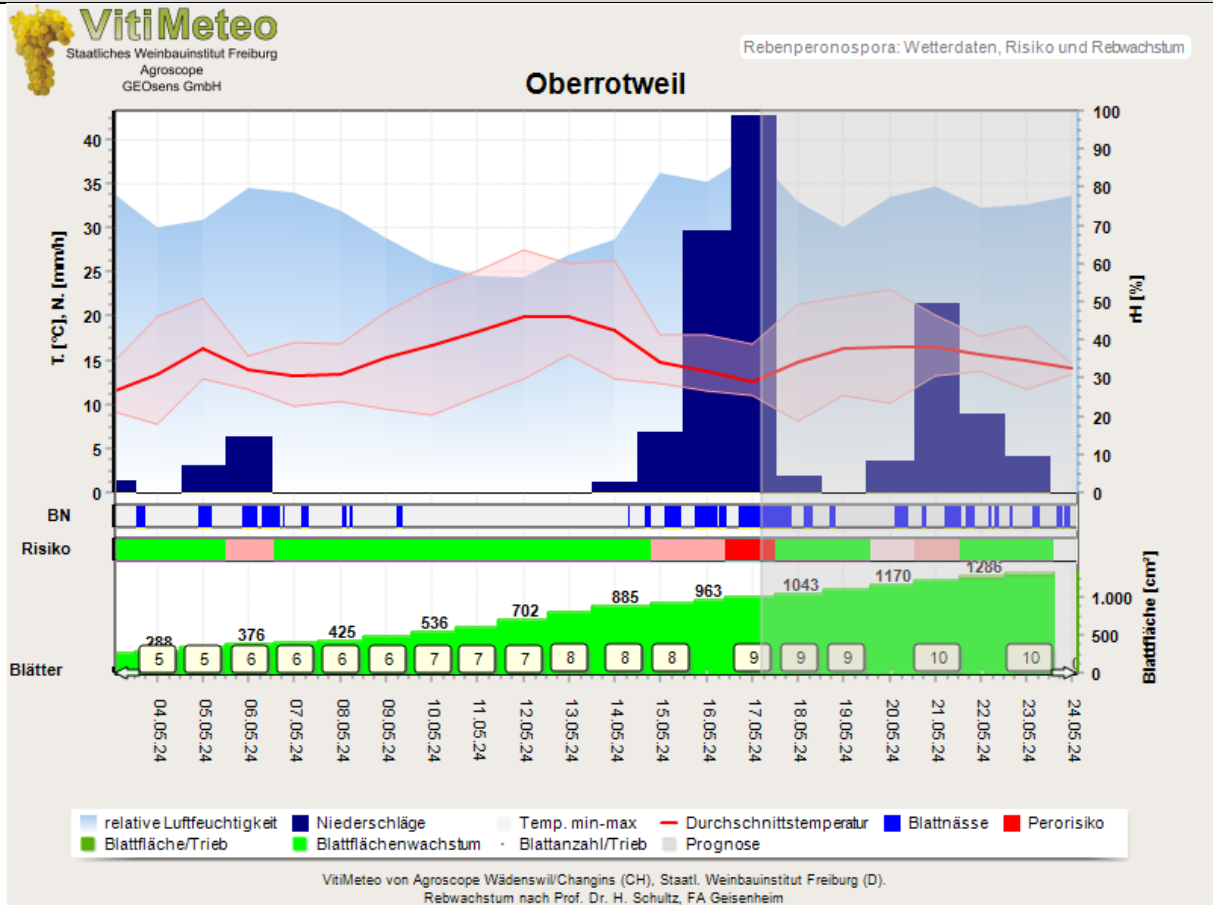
VitiMeteo
Staatliches Weinbauinstitut Freiburg
Agroscope
GEOsens GmbH

Rebenperonospora: Wetterdaten, Risiko und Rebwachstum

Oberrotweil

T. [°C], N. [mm/h]
40
35
30
25
20
15
10
5
0

100
90
80
70
60
50
40
30
20
10
0
rH [%]

BN
Risiko

288
376
425
536
702
885
963
1043
1170
1286

1.000
500
0
Blattfläche [cm²]

Blätter
5 5 6 6 6 6 7 7 7 8 8 8 9 9 9 10 10

04.05.24
05.05.24
06.05.24
07.05.24
08.05.24
09.05.24
10.05.24
11.05.24
12.05.24
13.05.24
14.05.24
15.05.24
16.05.24
17.05.24
18.05.24
19.05.24
20.05.24
21.05.24
22.05.24
23.05.24
24.05.24

relative Luftfeuchtigkeit
Niederschläge
Temp. min-max
Durchschnittstemperatur
Blattnässe
Perorisiko
Blattfläche/Trieb
Blattflächenwachstum
Blattanzahl/Trieb
Prognose

VitiMeteo von Agroscope Wädenswil/Changins (CH), Staatl. Weinbauinstitut Freiburg (D).
Rebwachstum nach Prof. Dr. H. Schultz, FA Geisenheim